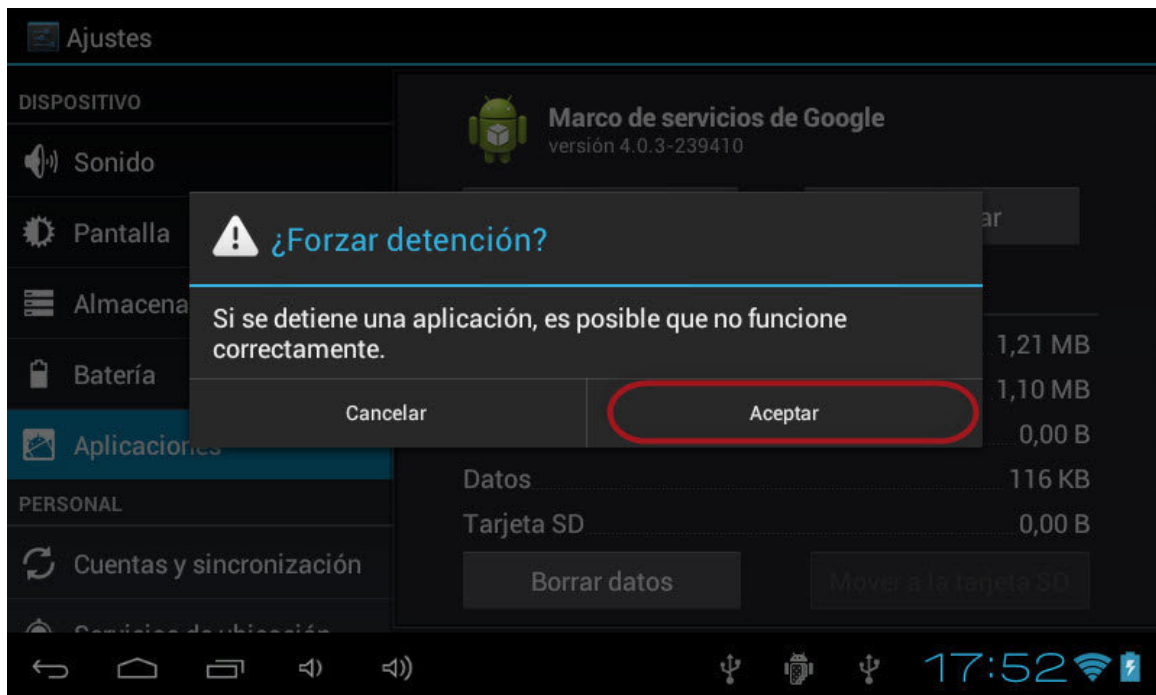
Ajustes

DISPOSITIVO

Sonido

Pantalla

Almacena

Batería

Aplicaciones

PERSONAL

Cuentas y sincronización

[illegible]

Marco de servicios de Google
versión 4.0.3-239410

ar

¿Forzar detención?

Si se detiene una aplicación, es posible que no funcione correctamente.

Cancelar

Aceptar

1,21 MB

1,10 MB

0,00 B

Datos 116 KB

Tarjeta SD 0,00 B

Borrar datos

Mover a la tarjeta SD

17:52